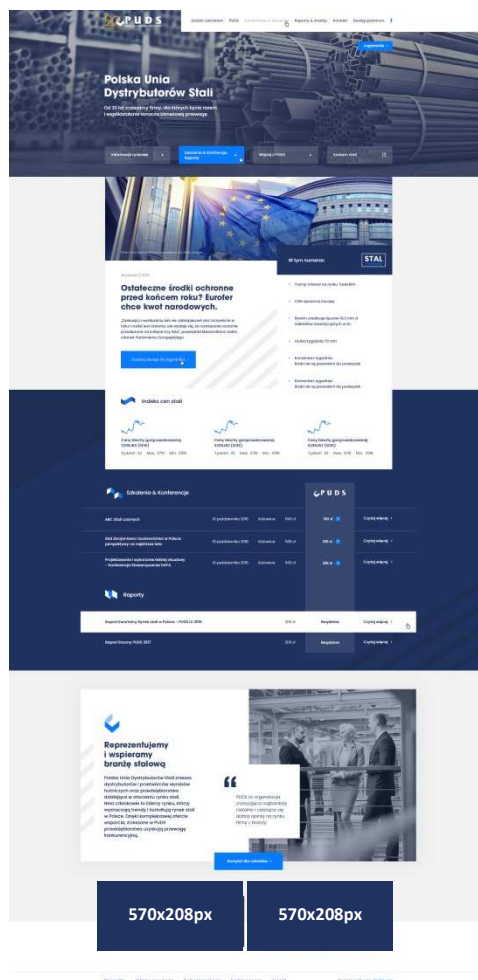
PUDS

Polska Unia Dystrybutorów Stali

Ostateczne środki ochronne przed końcem roku? Eurofer chce kwot narodowych.

STAL

Indeks cen stali

Szkolenia & Konferencje

PUDS

Raporty

Reprezentujemy i wspieramy branżę stalową

570x208px

570x208px